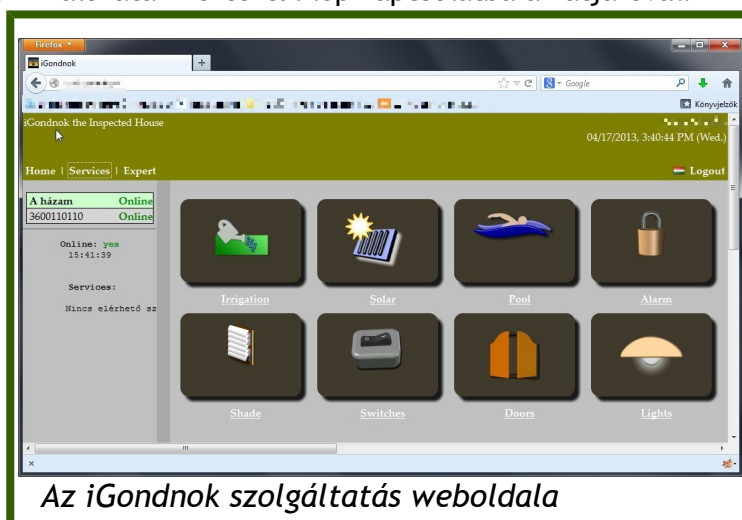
Firefox

iGondnok

Google

Könyvjelzők

iGondnok the Inspected House

04/17/2013, 3:40:44 PM (Wed.)

Home | Services | Expert

Logout

A házam Online
3600110110 Online

Online: yes
15:41:39

Services:

Nincs elérhető sz

Irrigation

Solar

Pool

Alarm

Shade

Switches

Doors

Lights

Az iGondnok szolgáltatás weboldala